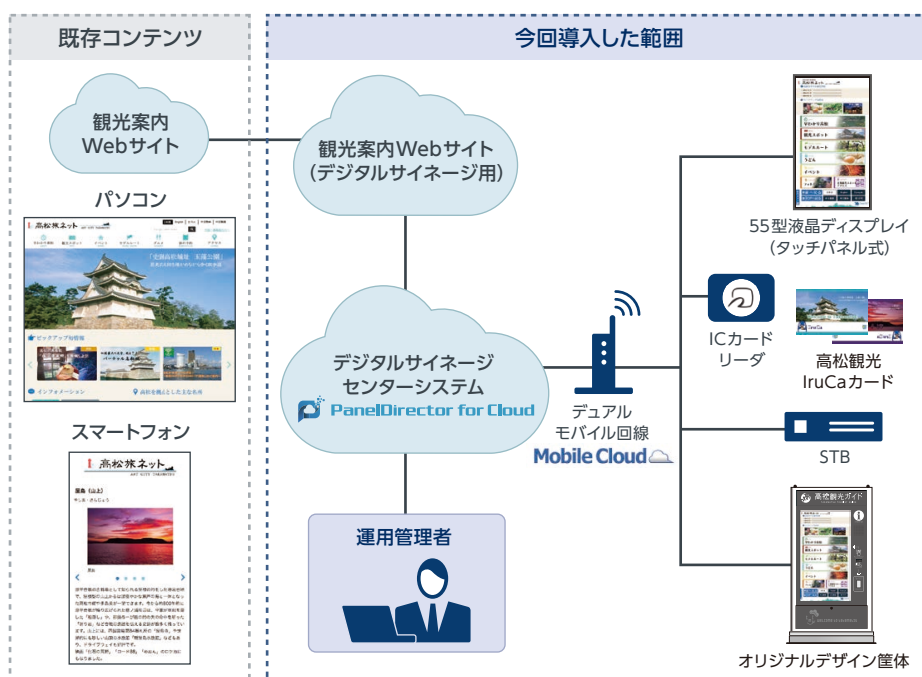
既存コンテンツ

観光案内
Webサイト

パソコン

高松旅ネット

ピックアップ情報

インフォメーション

スマートフォン

高松旅ネット

今回導入した範囲

観光案内Webサイト
（デジタルサイネージ用）

デジタルサイネージ
センターシステム
PanelDirector for Cloud

運用管理者

デュアル
モバイル回線
Mobile Cloud

55型液晶ディスプレイ
（タッチパネル式）

ICカード
リーダ

高松観光
IruCaカード

STB

高松観光ガイド

オリジナルデザイン筐体